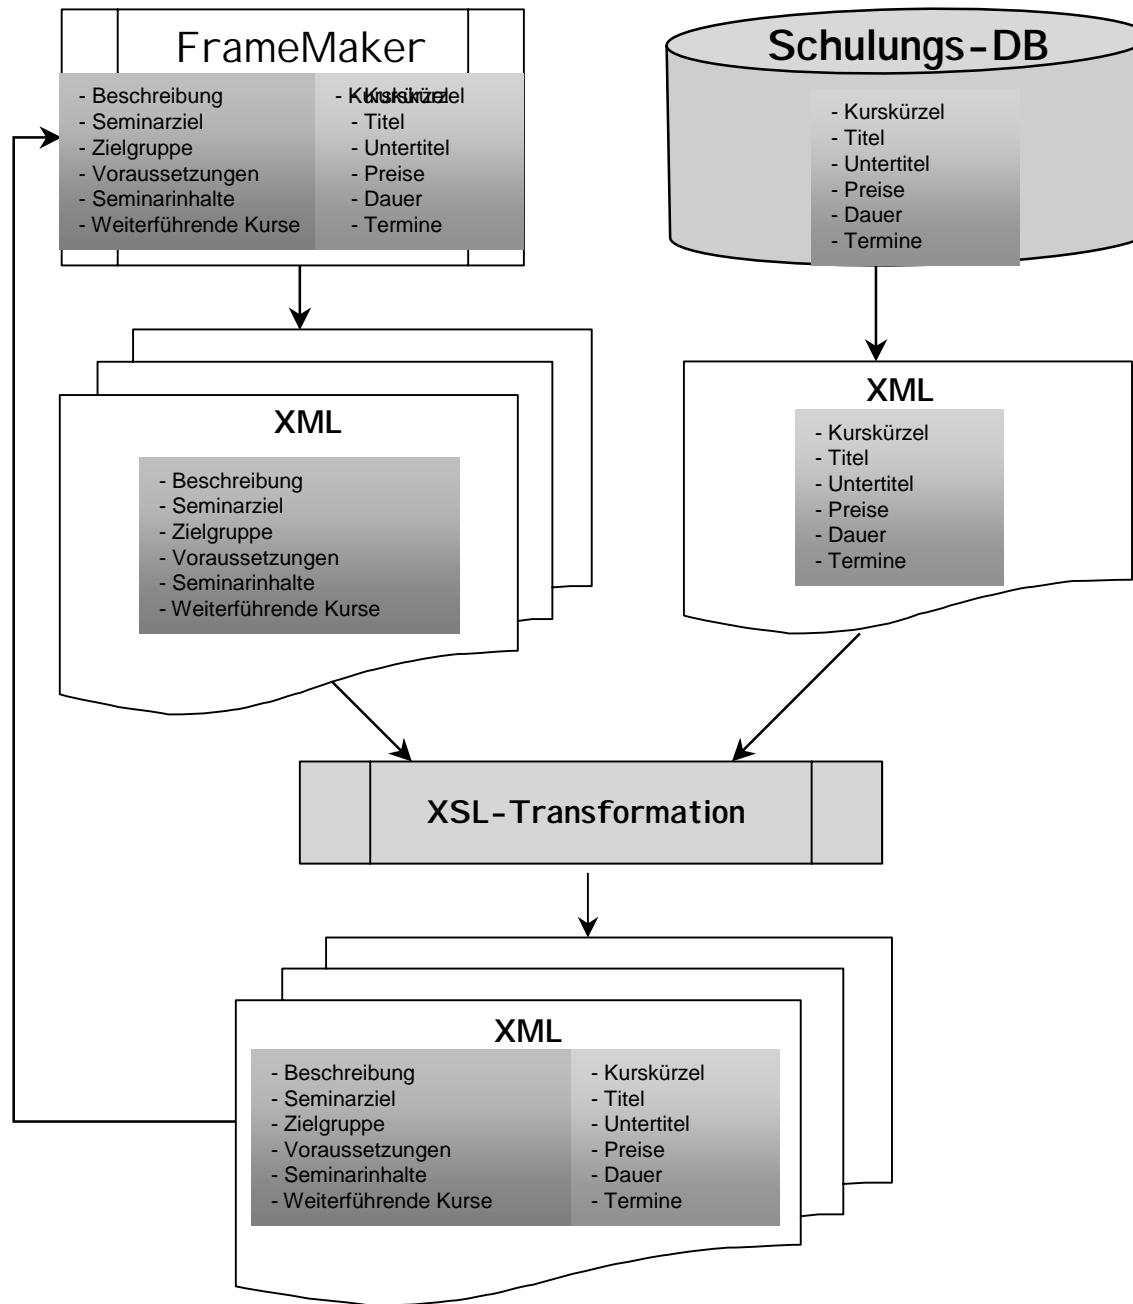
FrameMaker

- Beschreibung
- Seminarziel
- Zielgruppe
- Voraussetzungen
- Seminarinhalte
- Weiterführende Kurse

- Kurskürzel
- Titel
- Untertitel
- Preise
- Dauer
- Termine

Schulungs-DB

- Kurskürzel
- Titel
- Untertitel
- Preise
- Dauer
- Termine

XML

- Beschreibung
- Seminarziel
- Zielgruppe
- Voraussetzungen
- Seminarinhalte
- Weiterführende Kurse

XML

- Kurskürzel
- Titel
- Untertitel
- Preise
- Dauer
- Termine

XSL-Transformation

XML

- Beschreibung
- Seminarziel
- Zielgruppe
- Voraussetzungen
- Seminarinhalte
- Weiterführende Kurse

- Kurskürzel
- Titel
- Untertitel
- Preise
- Dauer
- Termine